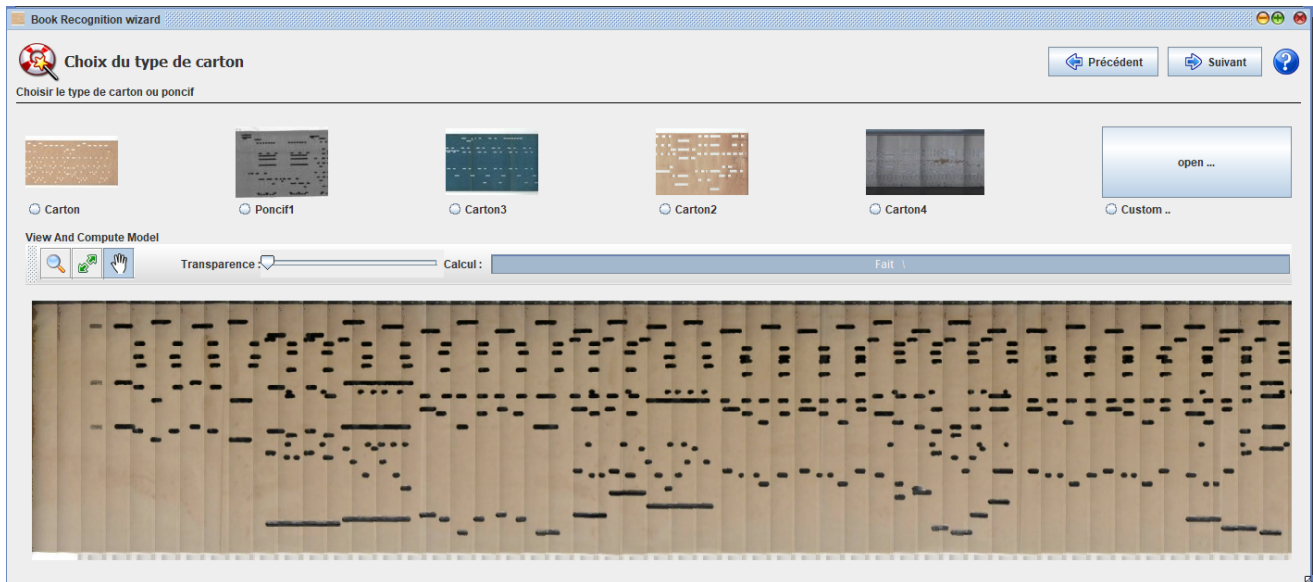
Book Recognition wizard

Choix du type de carton

Choisir le type de carton ou poncif

Précédent

Suivant

?

Carton

Poncif1

Carton3

Carton2

Carton4

open ...

Custom ..

View And Compute Model

Transparence :

Calcul :

Fait \